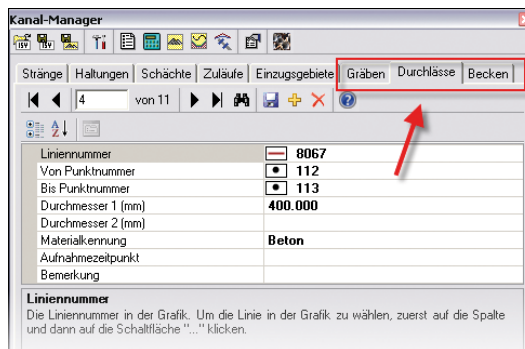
Kanal-Manager

Stränge | Haltungen | Schächte | Zuläufe | Einzugsgebiete | Gräben | Durchlässe | Becken

4 von 11

| Liniennummer | 8067 |
|---|---|
| Von Punktnummer | 112 |
| Bis Punktnummer | 113 |
| Durchmesser 1 (mm) | 400.000 |
| Durchmesser 2 (mm) | |
| Materialkennung | Beton |
| Aufnahmezeitpunkt | |
| Bemerkung | |

Liniennummer
Die Liniennummer in der Grafik. Um die Linie in der Grafik zu wählen, zuerst auf die Spalte und dann auf die Schaltfläche "..." klicken.